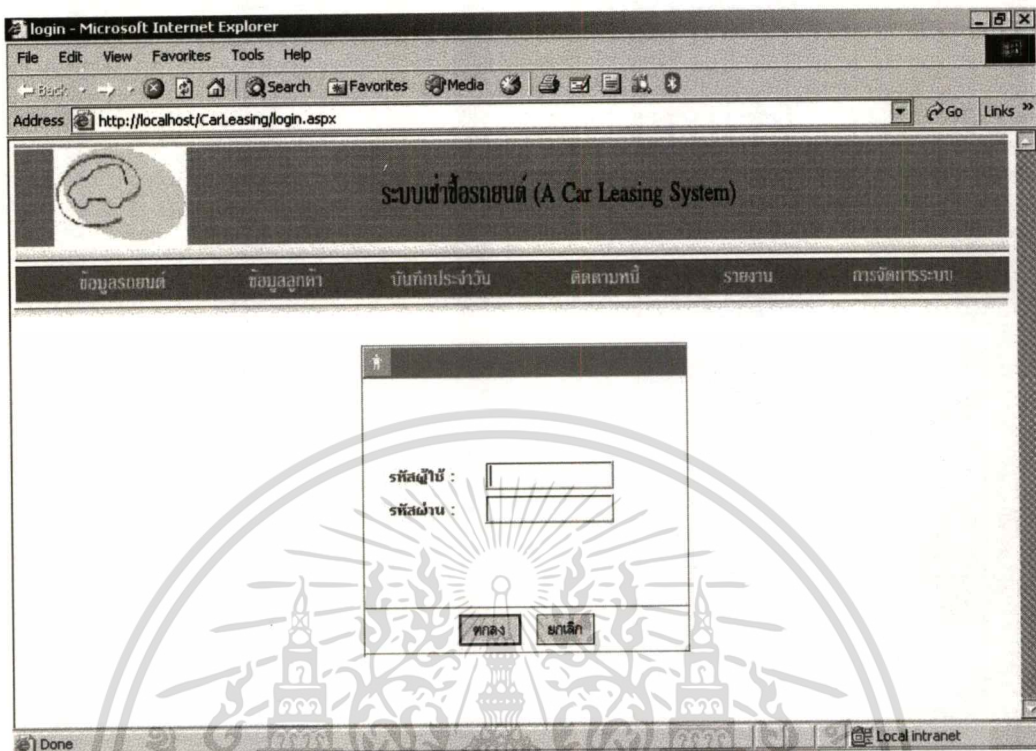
login - Microsoft Internet Explorer

File Edit View Favorites Tools Help

Back Search Favorites Media

Address http://localhost/CarLeasing/login.aspx

Go Links »

ระบบเช่าซื้อรถยนต์ (A Car Leasing System)

ข้อมูลรถยนต์ ข้อมูลลูกค้า บันทึกประจำวัน ติดตามหนี้ รายงาน การจัดการระบบ

รหัสผู้ใช้ :

รหัสผ่าน :

ตกลง ยกเลิก

Done

Local intranet